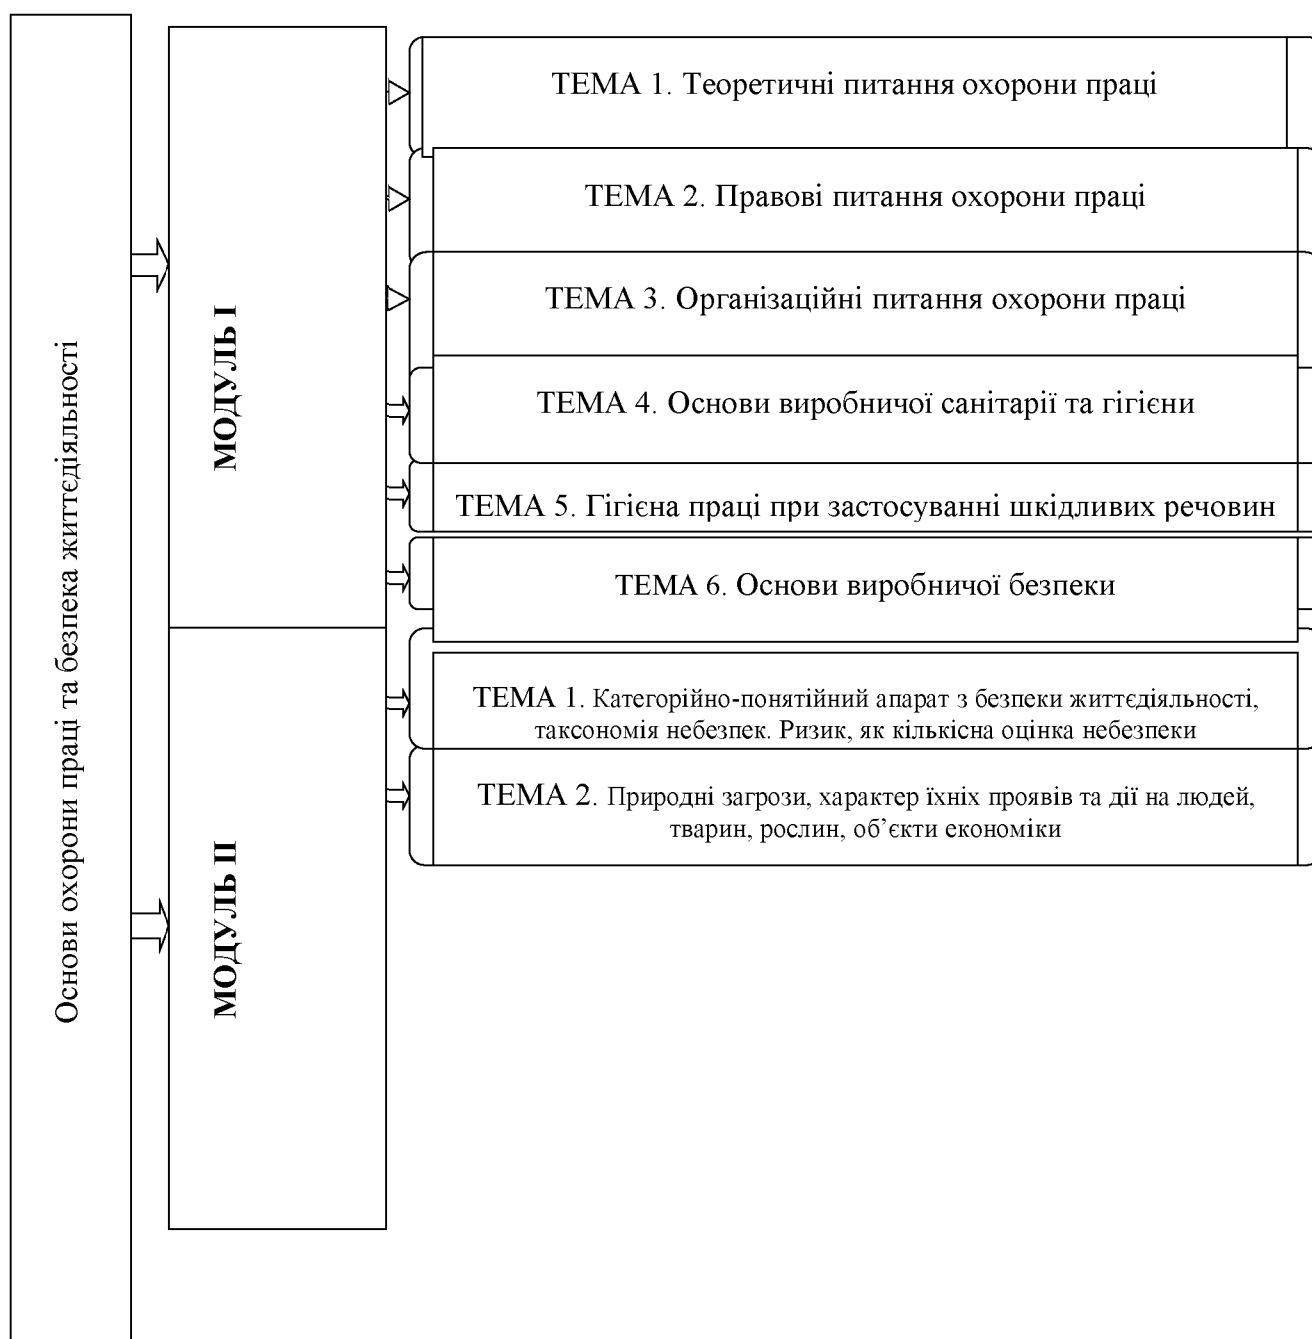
Основи охорони праці та безпека життєдіяльності

МОДУЛЬ І

ТЕМА 1. Теоретичні питання охорони праці

ТЕМА 2. Правові питання охорони праці

ТЕМА 3. Організаційні питання охорони праці

ТЕМА 4. Основи виробничої санітарії та гігієни

ТЕМА 5. Гігієна праці при застосуванні шкідливих речовин

ТЕМА 6. Основи виробничої безпеки

МОДУЛЬ ІІ

ТЕМА 1. Категорійно-понятійний апарат з безпеки життєдіяльності, таксономія небезпек. Ризик, як кількісна оцінка небезпеки

ТЕМА 2. Природні загрози, характер їхніх проявів та дії на людей, тварин, рослин, об'єкти економіки